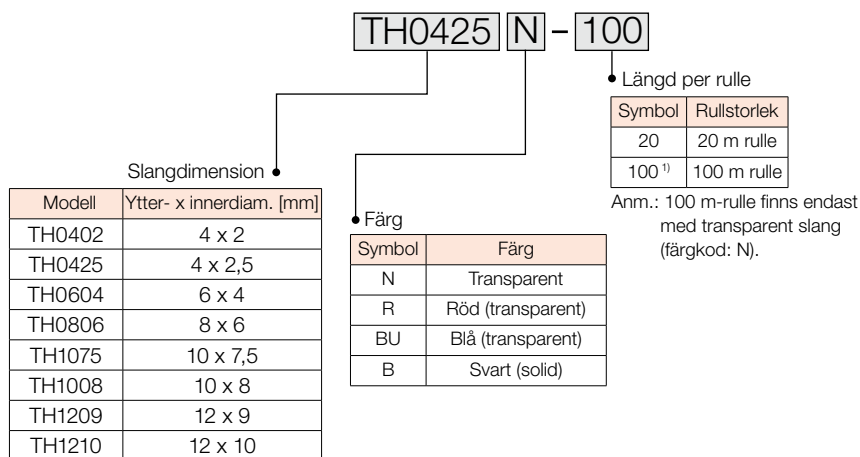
TH0425 N – 100

Längd per rulle

| Symbol | Rullstorlek |
|---|---|
| 20 | 20 m rulle |
| 100 $^{1)}$ | 100 m rulle |

Anm.: 100 m-rulle finns endast med transparent slang (färgkod: N).

Slangdimension

| Modell | Ytter- x innerdiam. [mm] |
|---|---|
| TH0402 | 4 x 2 |
| TH0425 | 4 x 2,5 |
| TH0604 | 6 x 4 |
| TH0806 | 8 x 6 |
| TH1075 | 10 x 7,5 |
| TH1008 | 10 x 8 |
| TH1209 | 12 x 9 |
| TH1210 | 12 x 10 |

Färg

| Symbol | Färg |
|---|---|
| N | Transparent |
| R | Röd (transparent) |
| BU | Blå (transparent) |
| B | Svart (solid) |